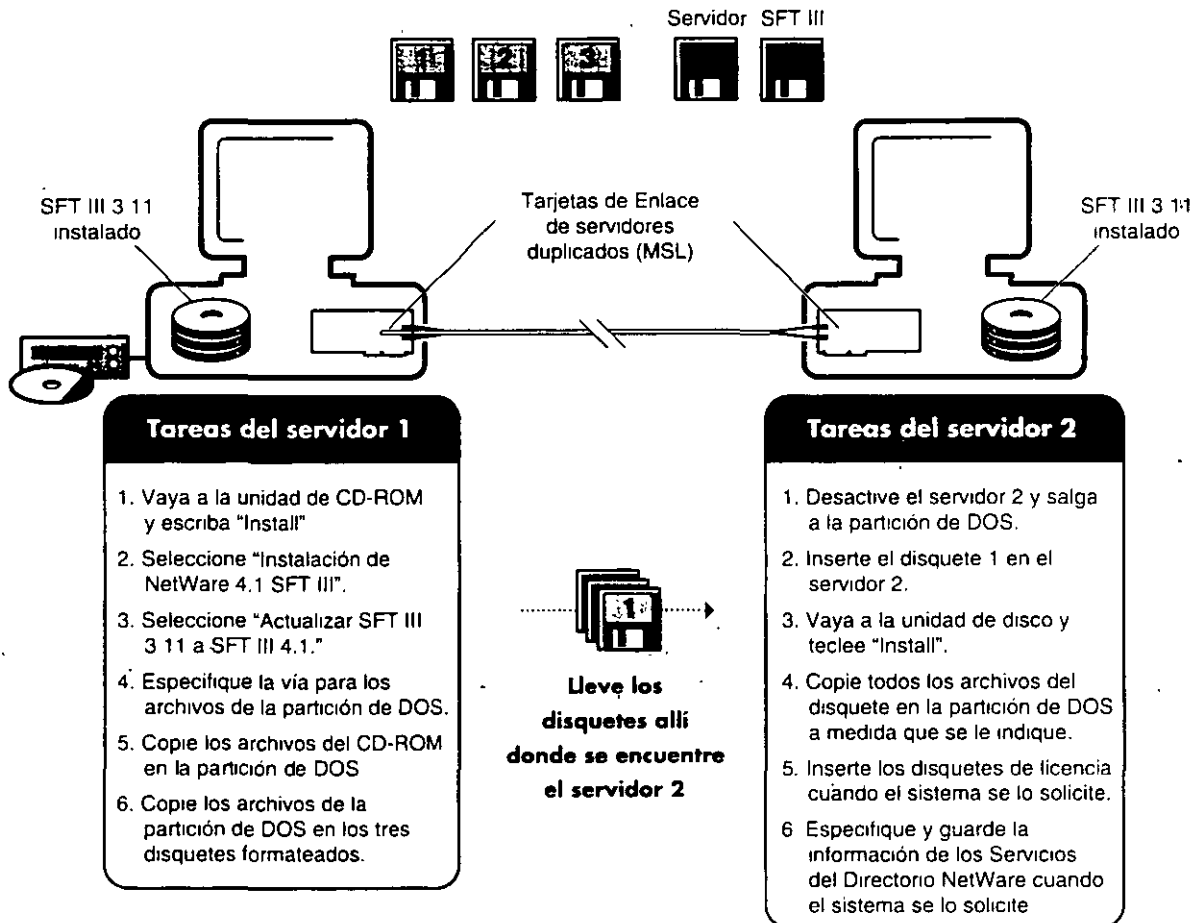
Servidor SFT III

1 2 3

SFT III 3 11 instalado

Tarjetas de Enlace de servidores duplicados (MSL)

SFT III 3 11 instalado

Tareas del servidor 1

1. Vaya a la unidad de CD-ROM y escriba "Install"
2. Seleccione "Instalación de NetWare 4.1 SFT III".
3. Seleccione "Actualizar SFT III 3 11 a SFT III 4.1."
4. Especifique la vía para los archivos de la partición de DOS.
5. Copie los archivos del CD-ROM en la partición de DOS
6. Copie los archivos de la partición de DOS en los tres disquetes formateados.

1

Lleve los disquetes allí donde se encuentre el servidor 2

Tareas del servidor 2

1. Desactive el servidor 2 y salga a la partición de DOS.
2. Inserte el disquete 1 en el servidor 2.
3. Vaya a la unidad de disco y teclee "Install".
4. Copie todos los archivos del disquete en la partición de DOS a medida que se le indique.
5. Inserte los disquetes de licencia cuando el sistema se lo solicite.
6 Especifique y guarde la información de los Servicios del Directorio NetWare cuando el sistema se lo solicite